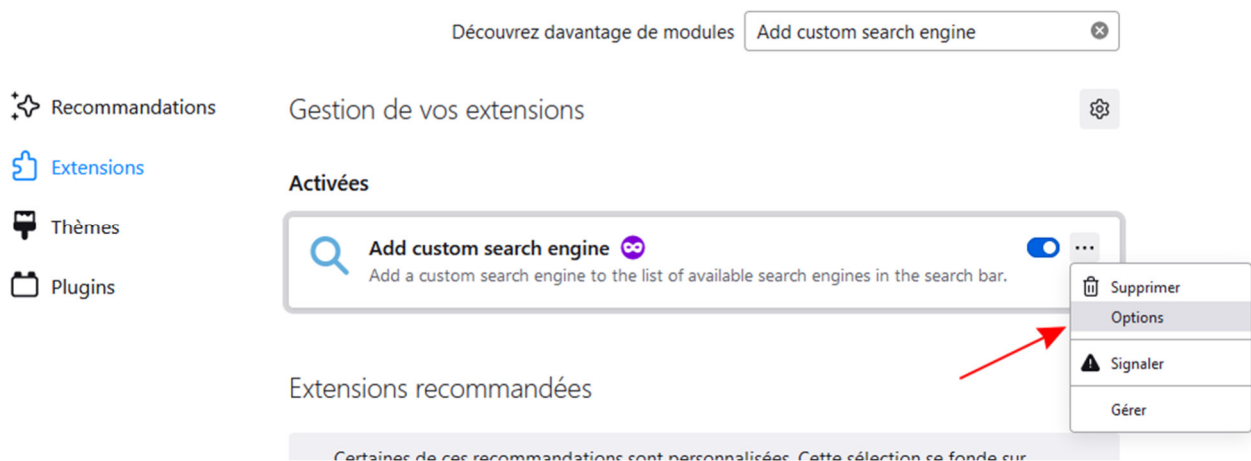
Découvrez davantage de modules Add custom search engine

Recommandations
Extensions
Thèmes
Plugins

Gestion de vos extensions

Activées

Add custom search engine
Add a custom search engine to the list of available search engines in the search bar.

Supprimer
Options
Signaler
Gérer

Extensions recommandées

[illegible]